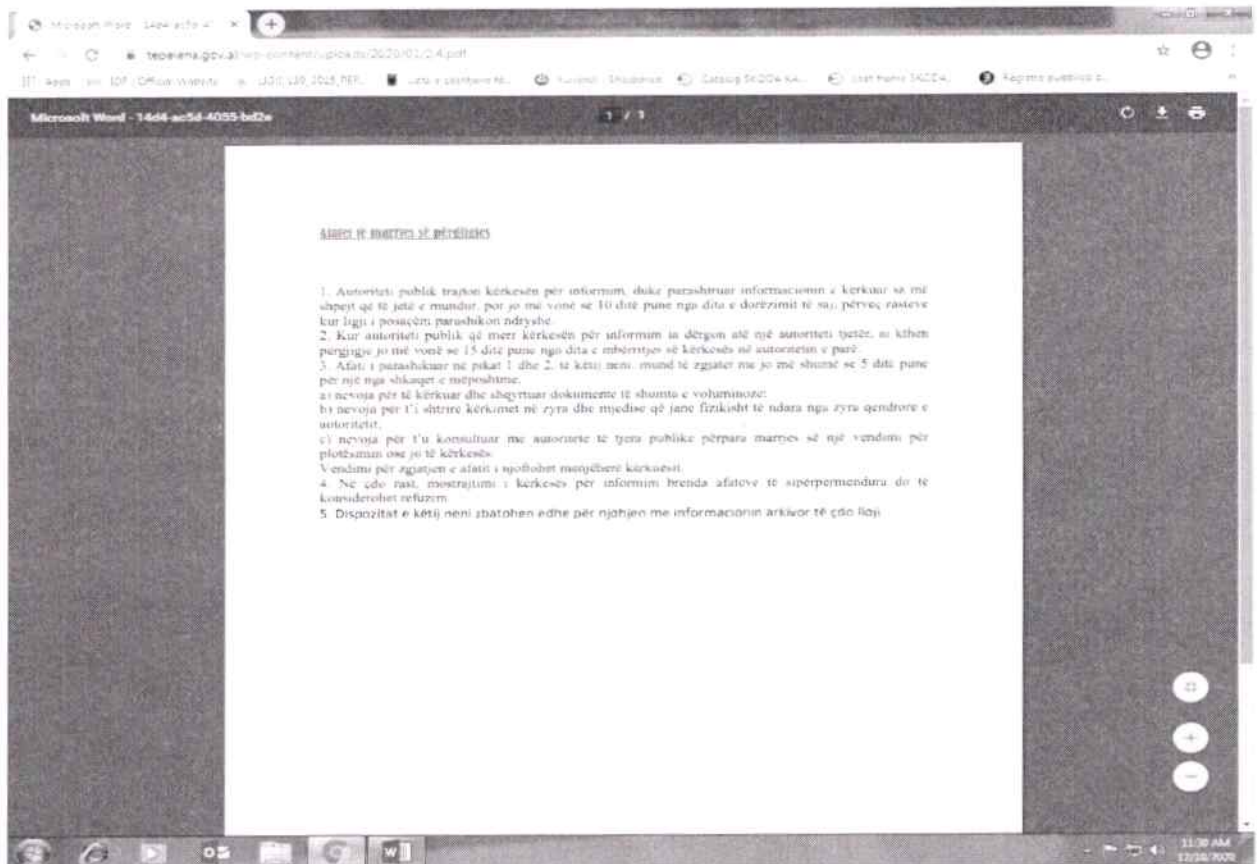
Microsoft Word - 14d4-ac5d-4055-bd2e

tepelena.gov.al/wp-content/uploads/2020/01/2-4.pdf

Apps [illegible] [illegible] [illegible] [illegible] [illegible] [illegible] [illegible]

Microsoft Word - 14d4-ac5d-4055-bd2e

1 / 1

Afatet të marrjes së përgjigjes

1. Autoriteti publik trajton kërkesën për informim, duke parashtruar informacionin e kërkuar sa më shpejt që të jetë e mundur, por jo më vonë se 10 ditë pune nga dita e dorëzimit të saj, përveç rasteve kur ligji i posaçëm parashikon ndryshe.
2. Kur autoriteti publik që merr kërkesën për informim ia dërgon atë një autoriteti tjetër, si kthen përgjigje jo më vonë se 15 ditë pune nga dita e mbërritjes së kërkesës në autoritetin e parë.
3. Afati i parashikuar në pikat 1 dhe 2, të këtij neni, mund të zgjatet me jo më shumë se 5 ditë pune për një nga shkaqet e mëposhtme:
a) nevoja për të kërkuar dhe shqyrtuar dokumente të shumta e voluminoze;
b) nevoja për t'i shtrirë kërkimet në zyra dhe mjedise që janë fizikisht të ndara nga zyra qendrore e autoritetit;
c) nevoja për t'u konsultuar me autoritete të tjera publike përpara marrjes së një vendimi për plotësimin ose jo të kërkesës.
Vendimi për zgjatjen e afatit i njoftohet menjëherë kërkuesit.
4. Në çdo rast, mostrajtimi i kërkesës për informim brenda afateve të sipërpërmendura do të konsiderohet refuzim.
5. Dispozitat e këtij neni zbatohen edhe për njohjen me informacionin arkivor të çdo lloji.

11:30 AM
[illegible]